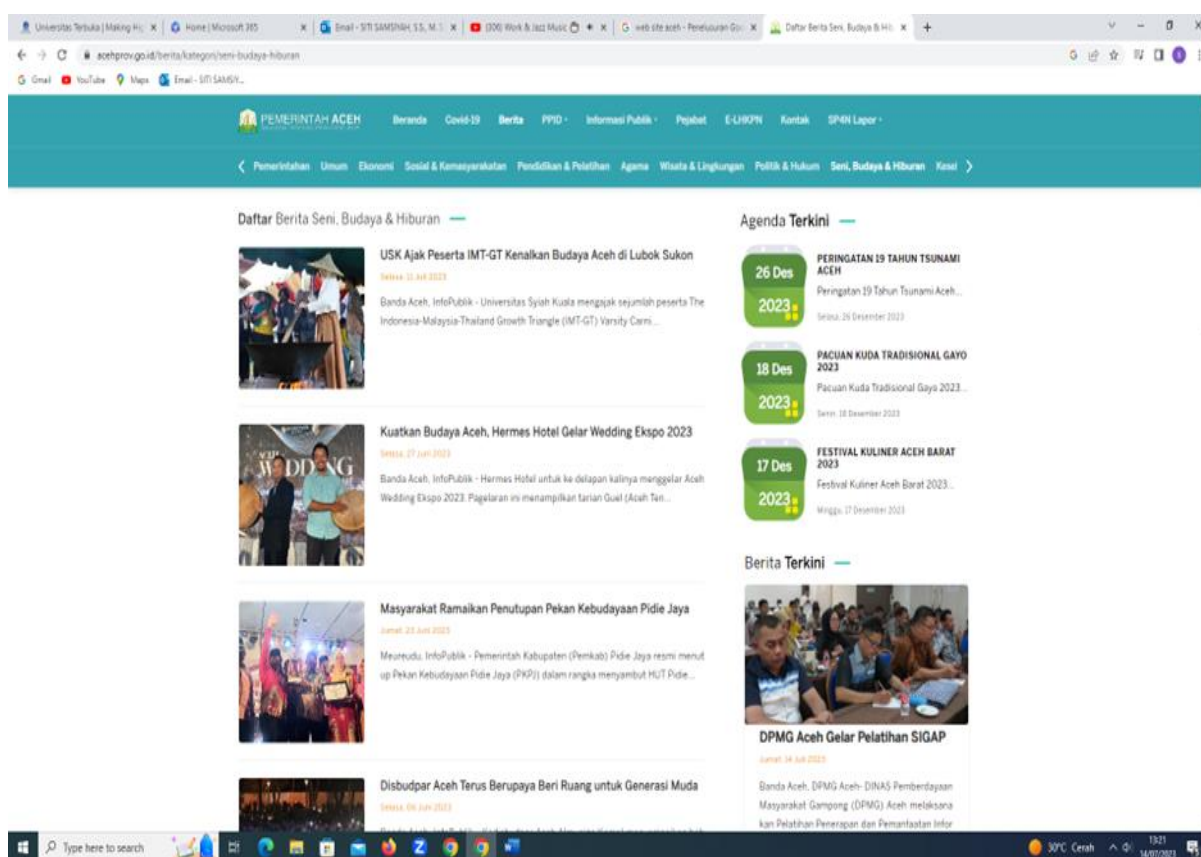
Universitas Terbuka | Making Hi... × Home | Microsoft 365 × Email - SITI SAMSINAH, S.S, M.T... × (300) Work & Jazz Music × web site aceh - Penelusuran Go... × Daftar Berita Seni, Budaya & Hi... × +

acehprov.go.id/berita/kategori/seni-budaya-hiburan

Gmail YouTube Maps Email - SITI SAMSIY...

PEMERINTAH ACEH Beranda Covid-19 Berita PPID Informasi Publik Pejabat E-LHKPN Kontak SP4N Lapor

Pemerintahan Umum Ekonomi Sosial & Kemasyarakatan Pendidikan & Pelatihan Agama Wisata & Lingkungan Politik & Hukum Seni, Budaya & Hiburan Kesel

Daftar Berita Seni, Budaya & Hiburan

USK Ajak Peserta IMT-GT Kenalkan Budaya Aceh di Lubok Sukon
Selasa, 11 Juli 2023
Banda Aceh, InfoPublik - Universitas Syiah Kuala mengajak sejumlah peserta The Indonesia-Malaysia-Thailand Growth Triangle (IMT-GT) Varsity Carni...

Kuatkan Budaya Aceh, Hermes Hotel Gelar Wedding Ekspo 2023
Selasa, 27 Juni 2023
Banda Aceh, InfoPublik - Hermes Hotel untuk ke delapan kalinya menggelar Aceh Wedding Ekspo 2023. Pagelaran ini menampilkan tarian Guel (Aceh Ten...

Masyarakat Ramaikan Penutupan Pekan Kebudayaan Pidie Jaya
Jumat, 23 Juni 2023
Meureudu, InfoPublik - Pemerintah Kabupaten (Pemkab) Pidie Jaya resmi menutup Pekan Kebudayaan Pidie Jaya (PKPJ) dalam rangka menyambut HUT Pidie...

Disbudpar Aceh Terus Berupaya Beri Ruang untuk Generasi Muda
Selasa, 06 Juni 2023

Agenda Terkini

26 Des 2023
PERINGATAN 19 TAHUN TSUNAMI ACEH
Peringatan 19 Tahun Tsunami Aceh...
Selasa, 26 Desember 2023

18 Des 2023
PACUAN KUDA TRADISIONAL GAYO 2023
Pacuan Kuda Tradisional Gayo 2023...
Senin, 18 Desember 2023

17 Des 2023
FESTIVAL KULINER ACEH BARAT 2023
Festival Kuliner Aceh Barat 2023...
Minggu, 17 Desember 2023

Berita Terkini

DPMG Aceh Gelar Pelatihan SIGAP
Jumat, 14 Juli 2023
Banda Aceh, DPMG Aceh- DINAS Pemberdayaan Masyarakat Gampong (DPMG) Aceh melaksanakan Pelatihan Penerapan dan Pemanfaatan Infor

Type here to search
30°C Cerah 13:21 14/07/2023